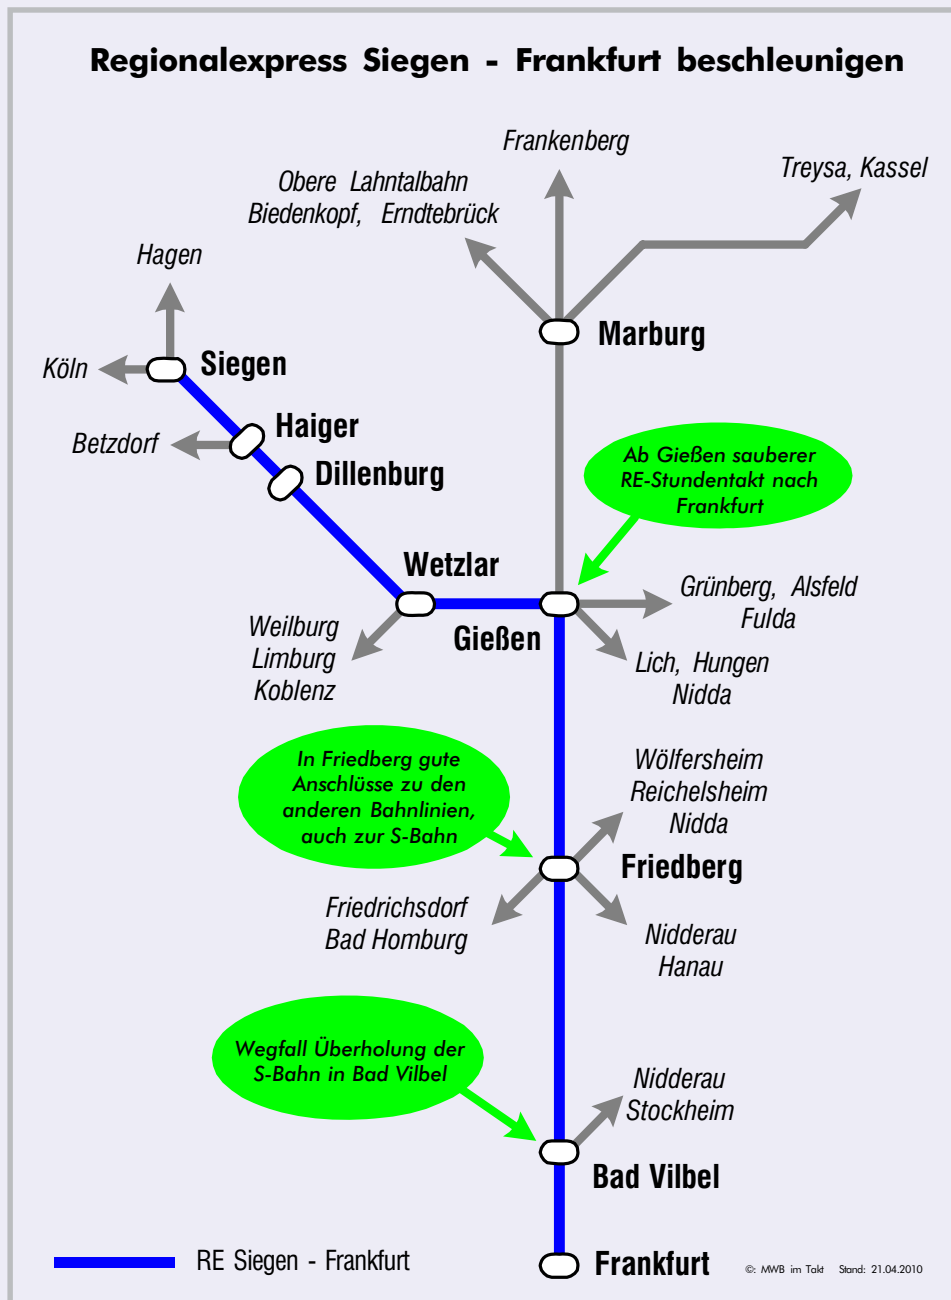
Regionalexpress Siegen - Frankfurt beschleunigen

Frankenberg

Obere Lahntalbahn
Biedenkopf, Erndtebrück

Treysa, Kassel

Hagen

Marburg

Köln

Siegen

Haiger

Betzdorf

Dillenburg

Ab Gießen sauberer RE-Stundentakt nach Frankfurt

Wetzlar

Grünberg, Alsfeld
Fulda

Weilburg
Limburg
Koblenz

Gießen

Lich, Hungen
Nidda

Wölfersheim
Reichelsheim
Nidda

In Friedberg gute Anschlüsse zu den anderen Bahnlinien, auch zur S-Bahn

Friedberg

Friedrichsdorf
Bad Homburg

Nidderau
Hanau

Wegfall Überholung der S-Bahn in Bad Vilbel

Nidderau
Stockheim

Bad Vilbel

RE Siegen - Frankfurt

Frankfurt

©: MWB im Takt Stand: 21.04.2010